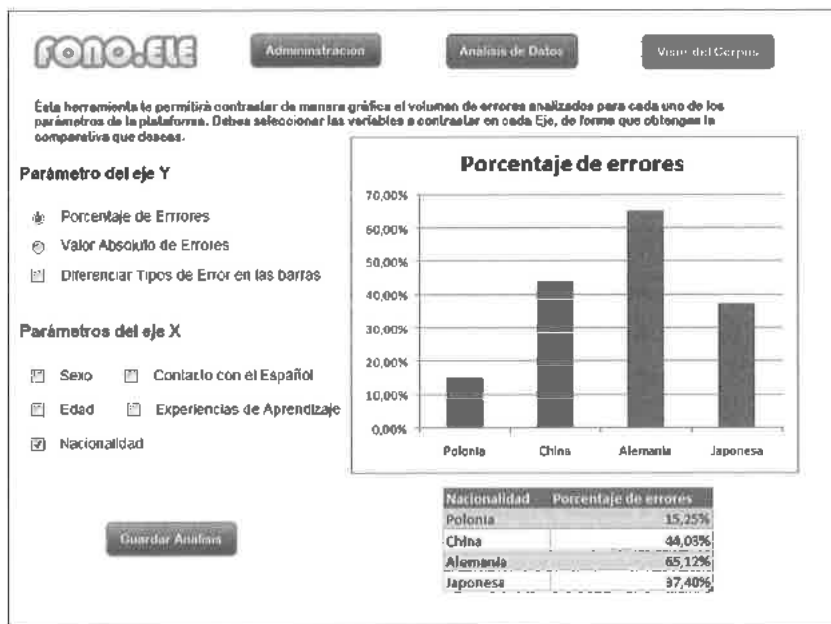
FONO.ELE

Administracion

Analisis de Datos

Visor del Corpus

Ésta herramienta te permitirá contrastar de manera gráfica el volumen de errores analizados para cada uno de los parámetros de la plataforma. Debes seleccionar las variables a contrastar en cada Eje, de forma que obtengas la comparativa que desees.

Parámetro del eje Y

Porcentaje de Errores

Valor Absoluto de Errores

Diferenciar Tipos de Error en las barras

Parámetros del eje X

Sexo

Contacto con el Español

Edad

Experiencias de Aprendizaje

Nacionalidad

Guardar Analisis

Porcentaje de errores

70,00%
60,00%
50,00%
40,00%
30,00%
20,00%
10,00%
0,00%

Polonia
China
Alemania
Japonesa

| Nacionalidad | Porcentaje de errores |
|---|---|
| Polonia | 15,25% |
| China | 44,03% |
| Alemania | 65,12% |
| Japonesa | 37,40% |